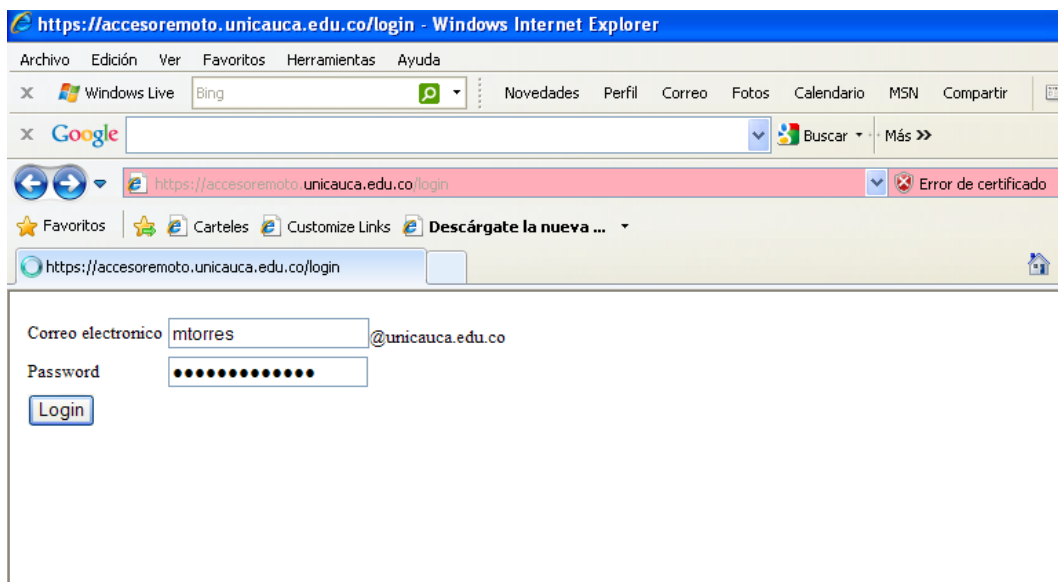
https://accesoremoto.unicauca.edu.co/login - Windows Internet Explorer

Archivo Edición Ver Favoritos Herramientas Ayuda

x Windows Live Bing Novedades Perfil Correo Fotos Calendario MSN Compartir

x Google Buscar Más >>

https://accesoremoto.unicauca.edu.co/login Error de certificado

Favoritos Carteles Customize Links Descárgate la nueva ...

https://accesoremoto.unicauca.edu.co/login

Correo electronico mtorres @unicauca.edu.co

Password •••••••••••••

Login